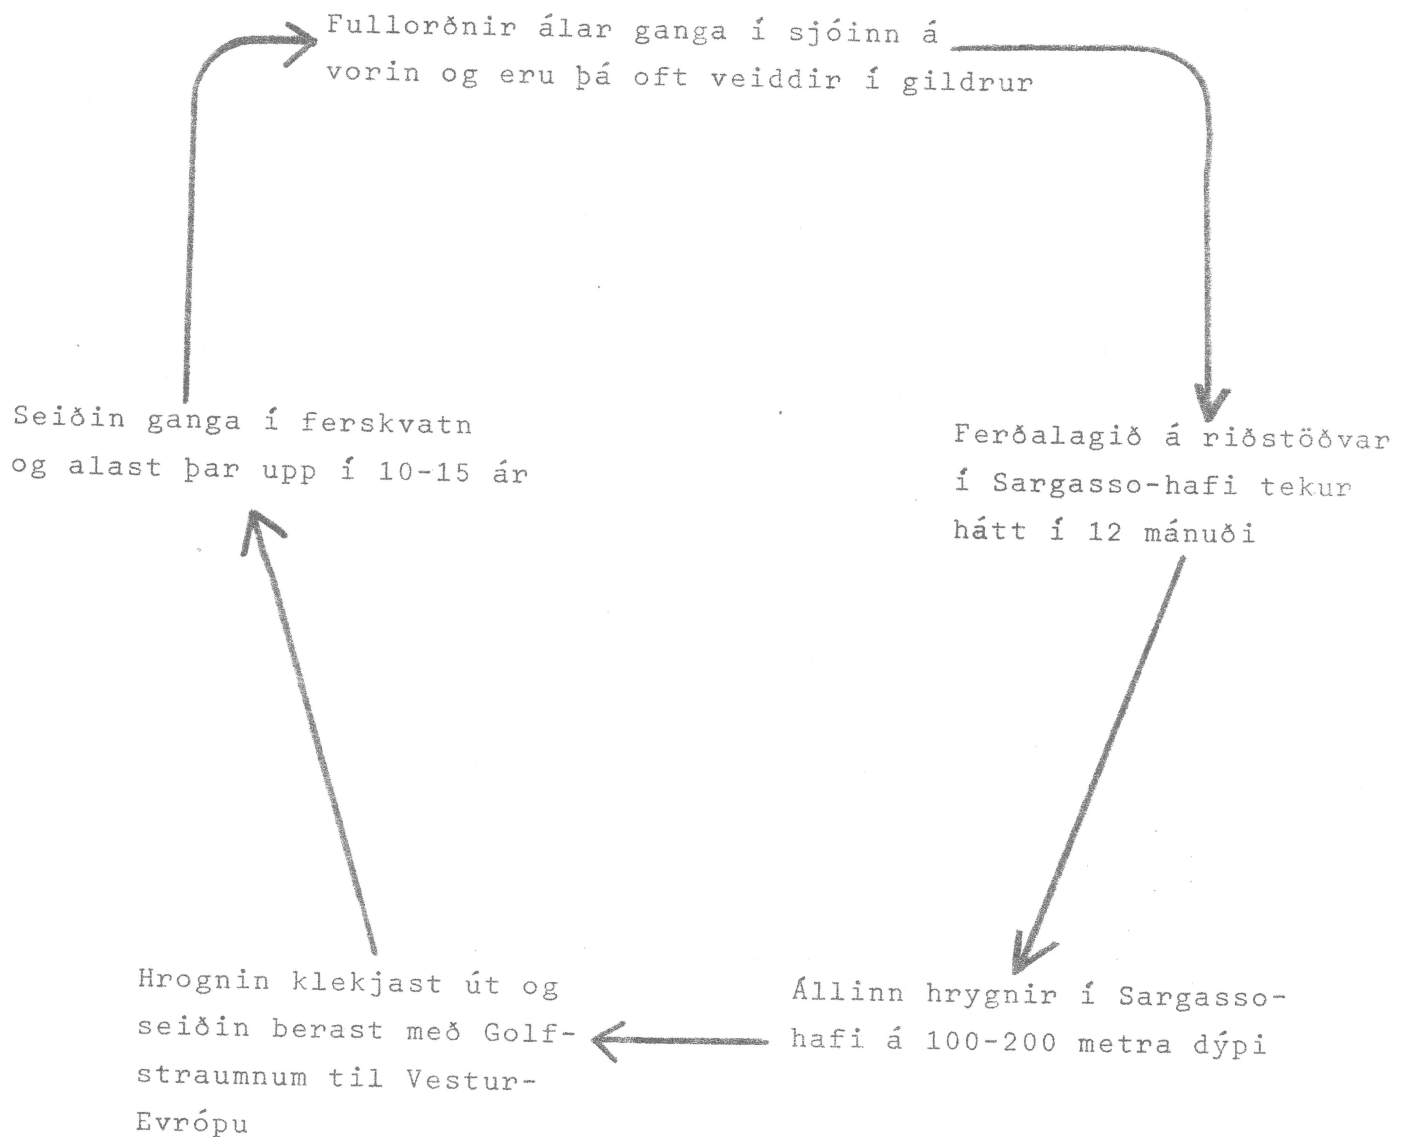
Fullorðnir álar ganga í sjóinn á vorin og eru þá oft veiddir í gildrur

Ferðalagið á riðstöðvar í Sargasso-hafi tekur hátt í 12 mánuði

Állinn hrygnir í Sargasso-hafi á 100-200 metra dýpi

Hrognin klekjast út og seiðin berast með Golfstraumnum til Vestur-Evrópu

Seiðin ganga í ferskvatn og alast þar upp í 10-15 ár